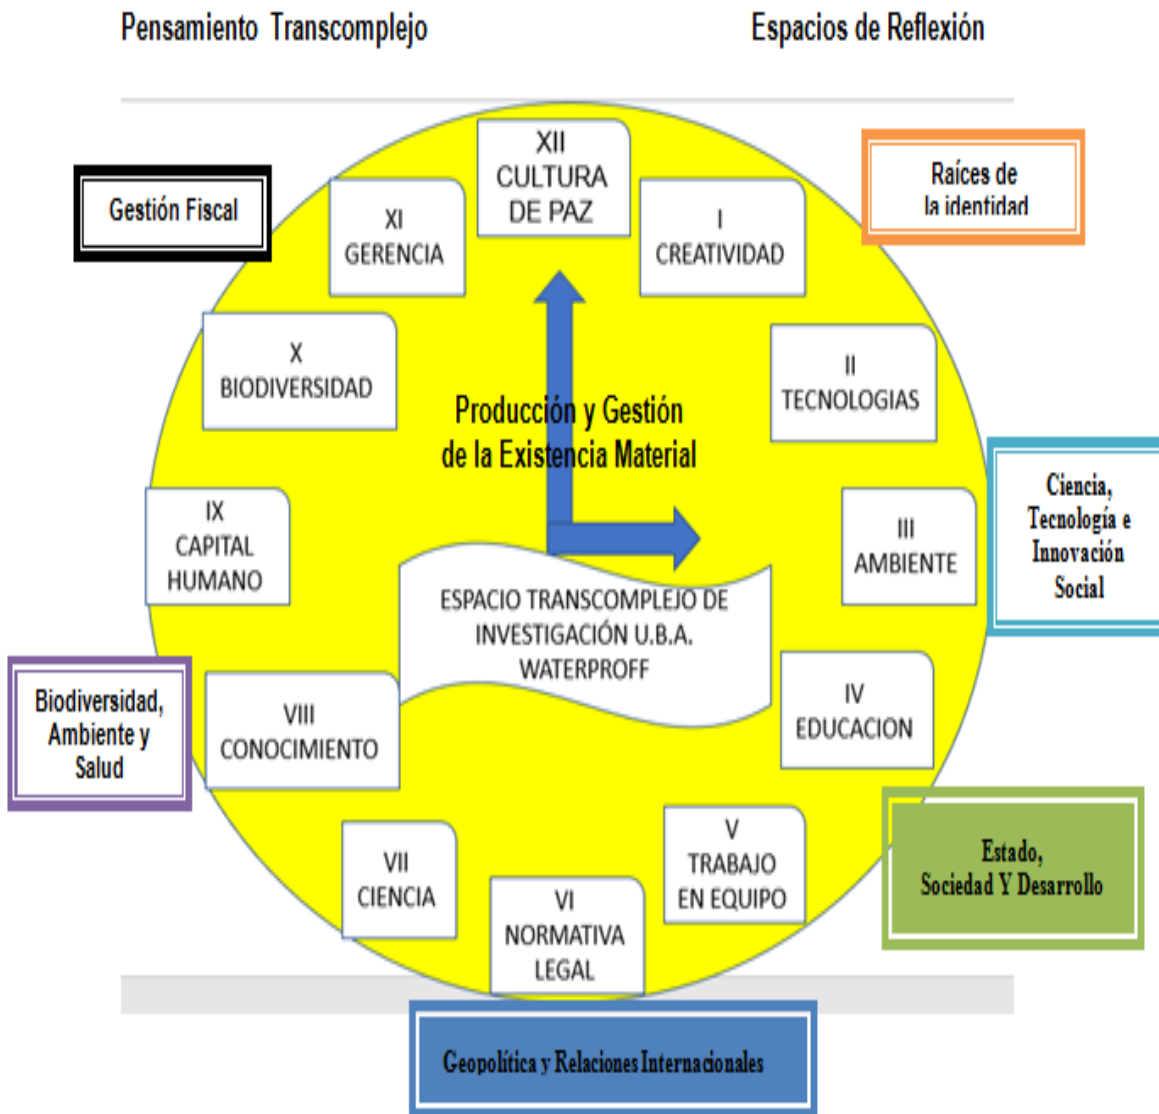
Pensamiento Transcomplejo

Espacios de Reflexión

Gestión Fiscal

Raíces de la identidad

XII CULTURA DE PAZ

XI GERENCIA

I CREATIVIDAD

X BIODIVERSIDAD

II TECNOLOGIAS

Producción y Gestión de la Existencia Material

Ciencia, Tecnología e Innovación Social

IX CAPITAL HUMANO

III AMBIENTE

ESPACIO TRANSCOMPLEJO DE INVESTIGACIÓN U.B.A. WATERPROFF

Biodiversidad, Ambiente y Salud

VIII CONOCIMIENTO

IV EDUCACION

VII CIENCIA

V TRABAJO EN EQUIPO

Estado, Sociedad Y Desarrollo

VI NORMATIVA LEGAL

Geopolítica y Relaciones Internacionales